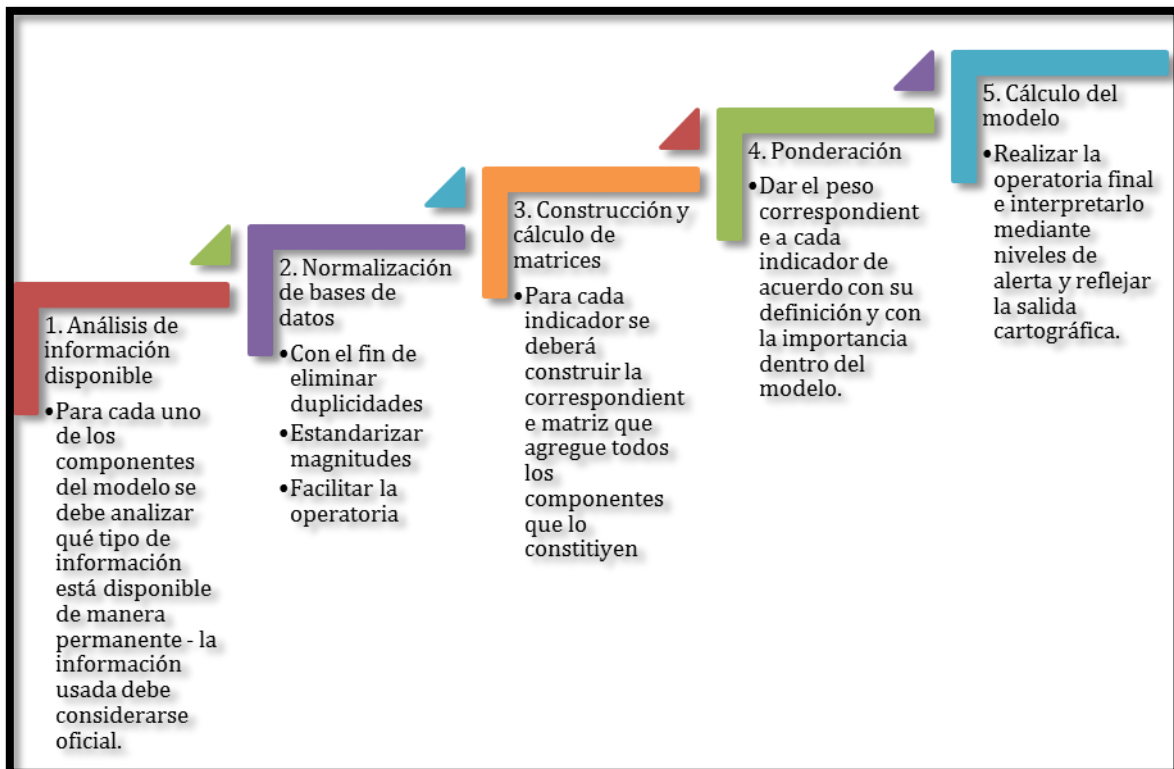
1. Análisis de información disponible

•Para cada uno de los componentes del modelo se debe analizar qué tipo de información está disponible de manera permanente - la información usada debe considerarse oficial.

2. Normalización de bases de datos

•Con el fin de eliminar duplicidades
•Estandarizar magnitudes
•Facilitar la operatoria

3. Construcción y cálculo de matrices

•Para cada indicador se deberá construir la correspondiente matriz que agregue todos los componentes que lo constitiyen

4. Ponderación

•Dar el peso correspondiente a cada indicador de acuerdo con su definición y con la importancia dentro del modelo.

5. Cálculo del modelo

•Realizar la operatoria final e interpretarlo mediante niveles de alerta y reflejar la salida cartográfica.